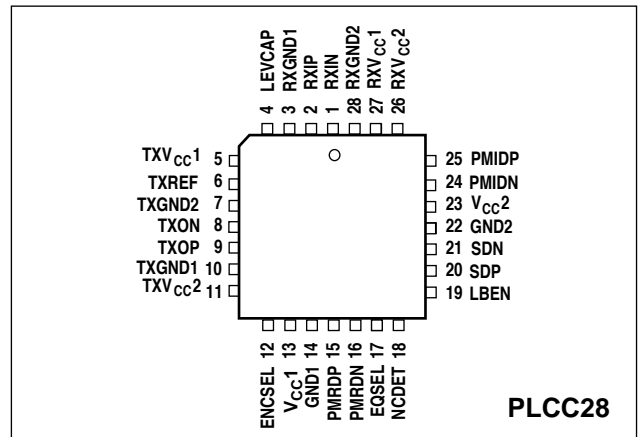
LEVCAP 4
RXGND1 3
RXIP 2
RXIN 1
RXGND2 28
RXV$_{CC}$1 27
RXV$_{CC}$2 26

TXV$_{CC}$1 5
TXREF 6
TXGND2 7
TXON 8
TXOP 9
TXGND1 10
TXV$_{CC}$2 11

25 PMIDP
24 PMIDN
23 V$_{CC}$2
22 GND2
21 SDN
20 SDP
19 LBEN

12 ENCSEL
13 V$_{CC}$1
14 GND1
15 PMRDP
16 PMRDN
17 EQSEL
18 NCDET

PLCC28